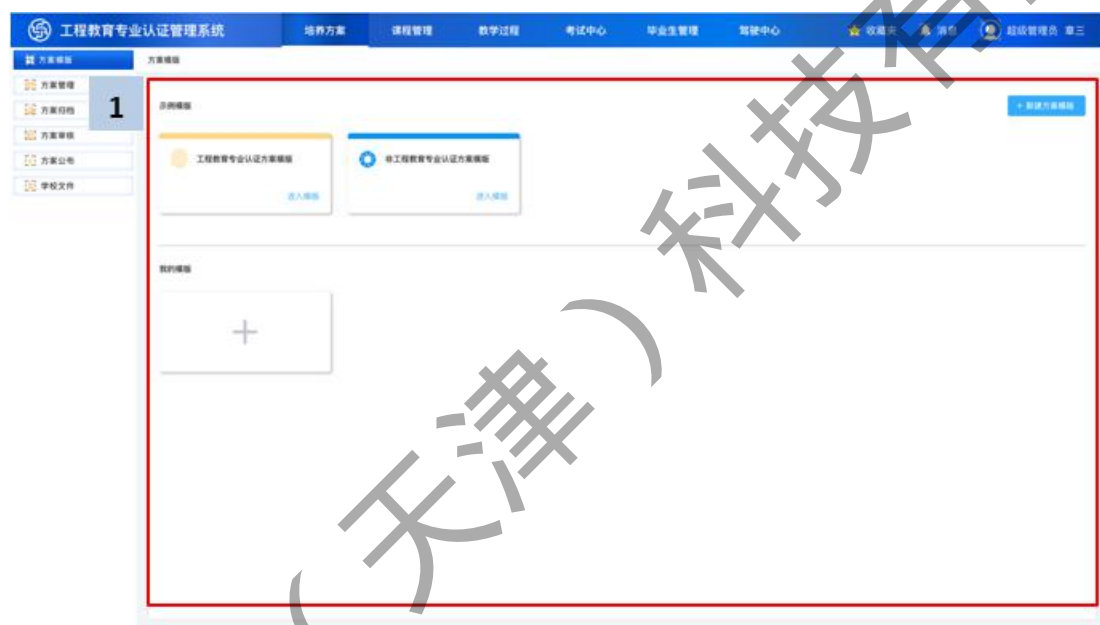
工程教育专业认证管理系统

培养方案　课程管理　教学过程　考试中心　毕业生管理　驾驶中心

收藏夹　消息　超级管理员 章三

方案模版
方案管理
方案归档
方案审核
方案公布
学校文件

方案模版

1

示例模版

+ 新建方案模版

工程教育专业认证方案模版

进入模版

非工程教育专业认证方案模版

进入模版

我的模版

+

（天津）科技有